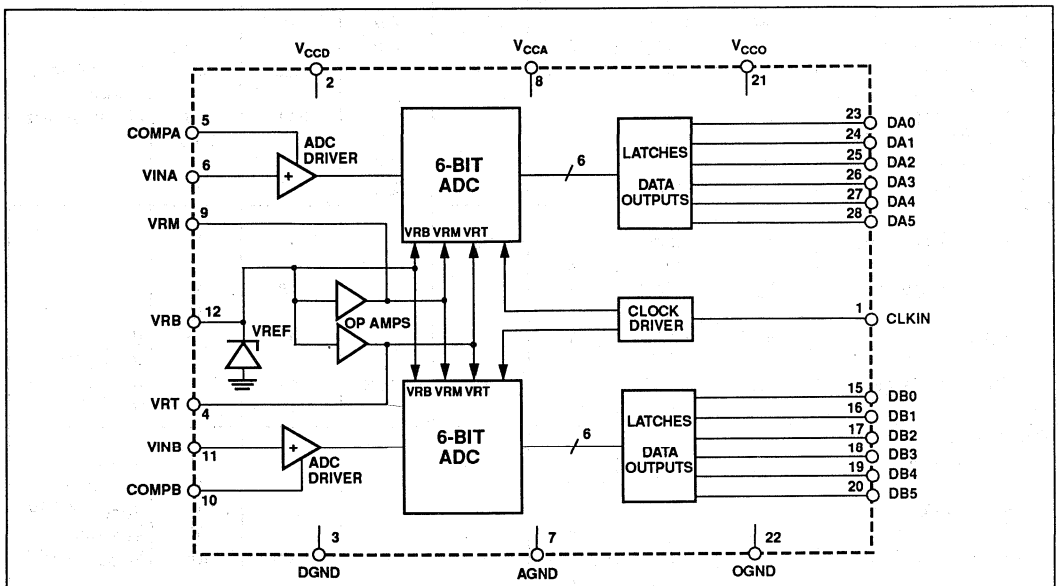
$V_{CCD}$
2
$V_{CCA}$
8
$V_{CCO}$
21

COMPA 5
ADC DRIVER
VINA 6
+
6-BIT ADC
VRB VRM VRT
/ 6
LATCHES
DATA OUTPUTS
23 DA0
24 DA1
25 DA2
26 DA3
27 DA4
28 DA5

VRM 9

VRB 12
VREF
OP AMPS
CLOCK DRIVER
1 CLKIN

VRT 4
VRB VRM VRT
6-BIT ADC
/ 6
LATCHES
DATA OUTPUTS
15 DB0
16 DB1
17 DB2
18 DB3
19 DB4
20 DB5

VINB 11
+
ADC DRIVER
COMPB 10

3
DGND
7
AGND
22
OGND